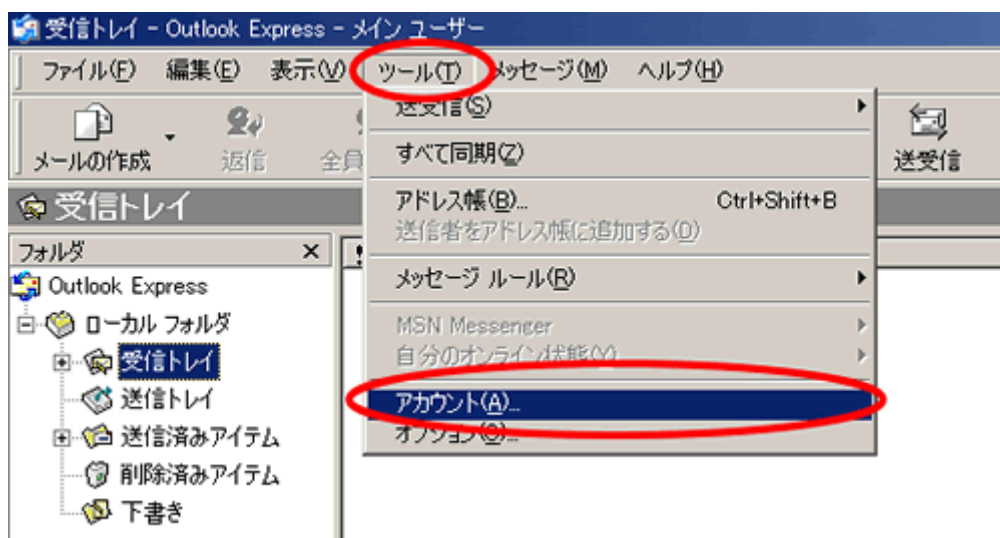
受信トレイ - Outlook Express - メイン ユーザー

ファイル(F) 編集(E) 表示(V) ツール(T) メッセージ(M) ヘルプ(H)

メールの作成 返信 全員 送受信

受信トレイ

フォルダ ×

Outlook Express
ローカル フォルダ
受信トレイ
送信トレイ
送信済みアイテム
削除済みアイテム
下書き

送受信(S)
すべて同期(Z)
アドレス帳(B)... Ctrl+Shift+B
送信者をアドレス帳に追加する(D)
メッセージ ルール(R)
MSN Messenger
自分のオンライン状態(Y)
アカウント(A)...
オプション(O)...